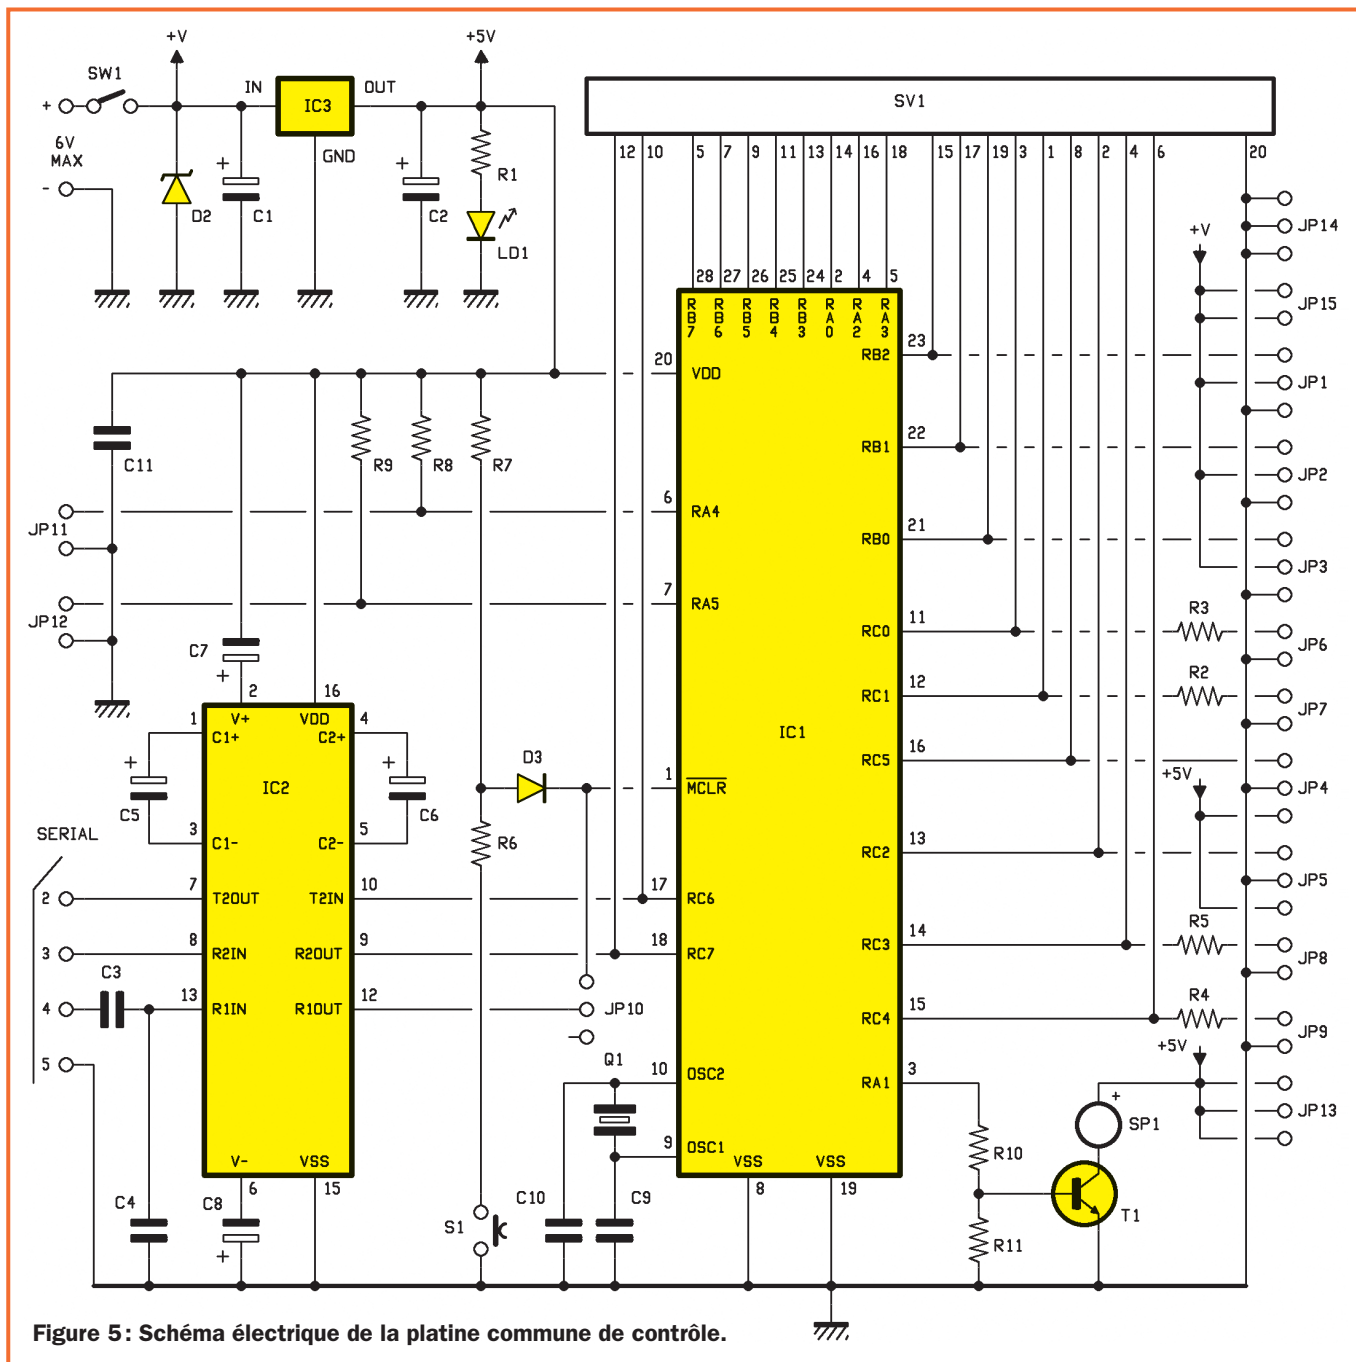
+V
SW1
+
6V MAX
-
D2
C1
IN
IC3
OUT
GND
+5V
C2
R1
LD1
SV1
12 10 5 7 9 11 13 14 16 18 15 17 19 3 1 8 2 4 6 20
28 27 26 25 24 2 4 5
RB7 RB6 RB5 RB4 RB3 RA0 RA2 RA3
20 VDD
23 RB2
22 RB1
21 RB0
6 RA4
7 RA5
11 RC0
12 RC1
16 RC5
13 RC2
14 RC3
15 RC4
3 RA1
1 $\overline{MCLR}$
17 RC6
18 RC7
10 OSC2
9 OSC1
VSS VSS
8 19
IC1
C11
R9 R8 R7
JP11
JP12
C7
2 16
1 V+ VDD 4
C1+ C2+
IC2
C5 C6
3 C1- C2- 5
7 T2OUT T2IN 10
8 R2IN R2OUT 9
13 R1IN R1OUT 12
V- VSS
6 15
SERIAL
2
3
4
5
C3
C4
C8
D3
R6
JP10
Q1
C10 C9
S1
+V
JP14
JP15
JP1
JP2
JP3
R3 JP6
R2 JP7
+5V
JP4
JP5
R5 JP8
R4 JP9
+5V
JP13
SP1
R10
R11
T1
Figure 5: Schéma électrique de la platine commune de contrôle.